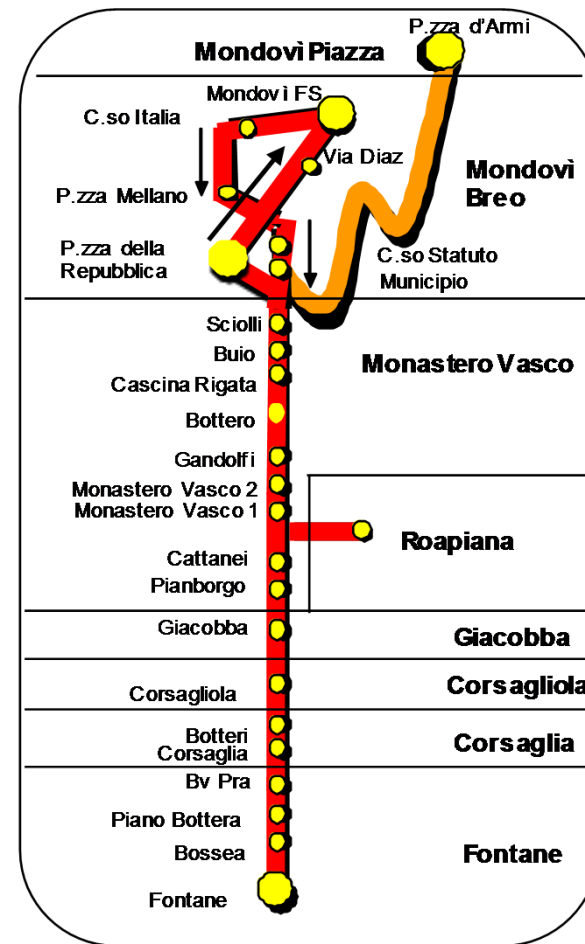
P.zza d'Armi

Mondovì Piazza

Mondovì FS

C.so Italia

Via Diaz

Mondovì Breo

P.zza Mellano

P.zza della Repubblica

C.so Statuto

Municipio

Sciolli

Buio

Cascina Rigata

Monastero Vasco

Bottero

Gandolfi

Monastero Vasco 2

Monastero Vasco 1

Roapiana

Cattanei

Pianborgo

Giacobba

Giacobba

Corsagliola

Corsagliola

Botteri

Corsaglia

Corsaglia

Bv Pra

Piano Bottera

Bossea

Fontane

Fontane